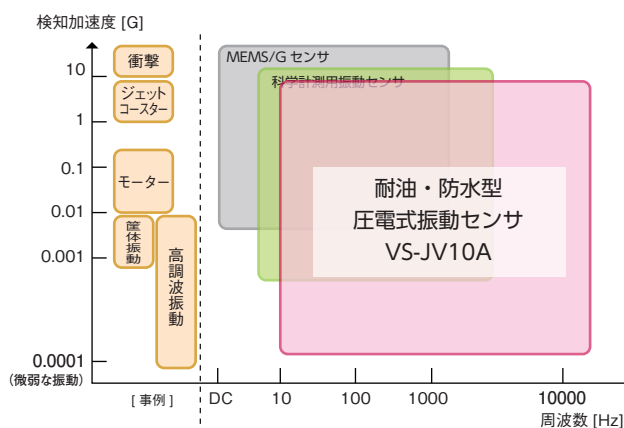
検知加速度 [G]

10
1
0.1
0.01
0.001
0.0001
(微弱な振動)

衝撃

ジェットコースター

モーター

筐体振動

高調波振動

[ 事例 ]

MEMS/G センサ

科学計測用振動センサ

耐油・防水型
圧電式振動センサ
VS-JV10A

DC
10
100
1000
10000
周波数 [Hz]